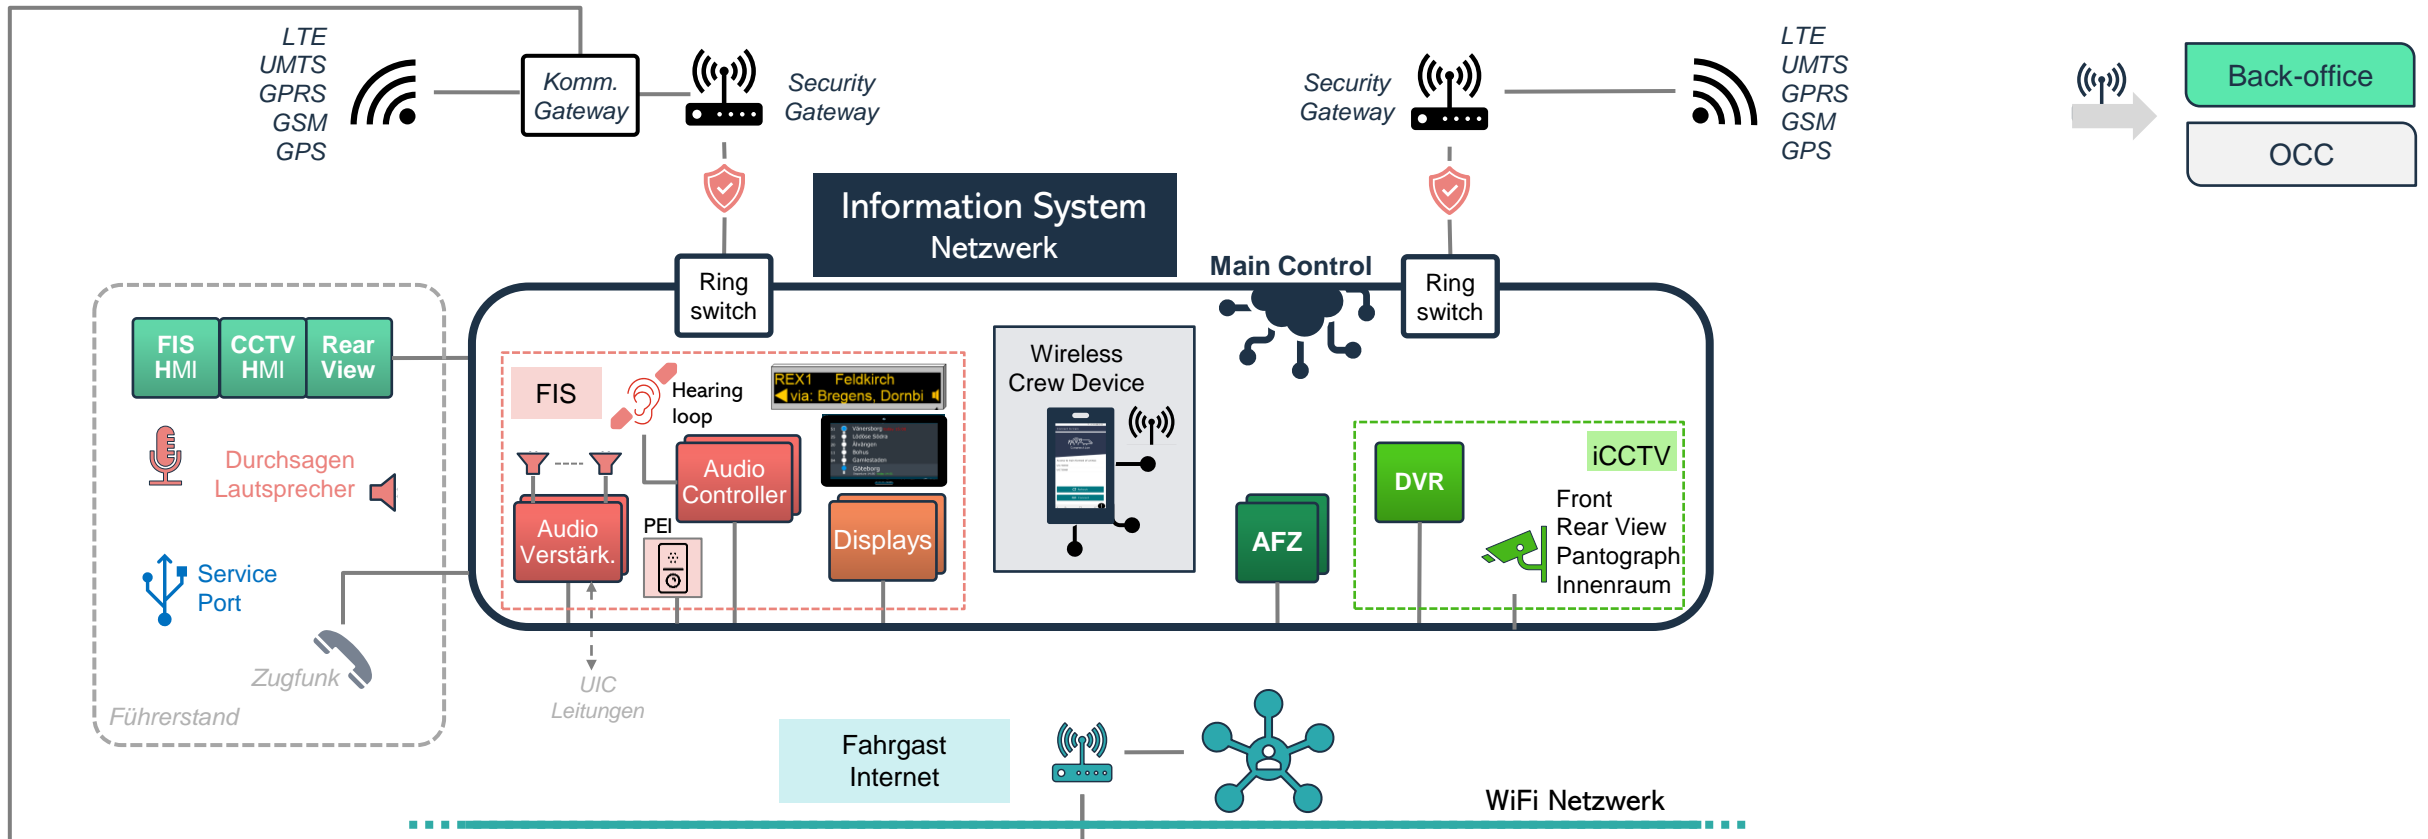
LTE
UMTS
GPRS
GSM
GPS

Komm. Gateway

Security Gateway

Security Gateway

LTE
UMTS
GPRS
GSM
GPS

Back-office

OCC

Information System
Netzwerk

Main Control

Ring switch

Ring switch

FIS HMI

CCTV HMI

Rear View

Durchsagen
Lautsprecher

Service Port

Zugfunk

Führerstand

FIS

Hearing loop

REX1 Feldkirch
via: Bregens, Dornbi

Audio Controller

Audio Verstärk.

PEI

Displays

Wireless Crew Device

AFZ

DVR

iCCTV

Front
Rear View
Pantograph
Innenraum

UIC
Leitungen

Fahrgast
Internet

WiFi Netzwerk